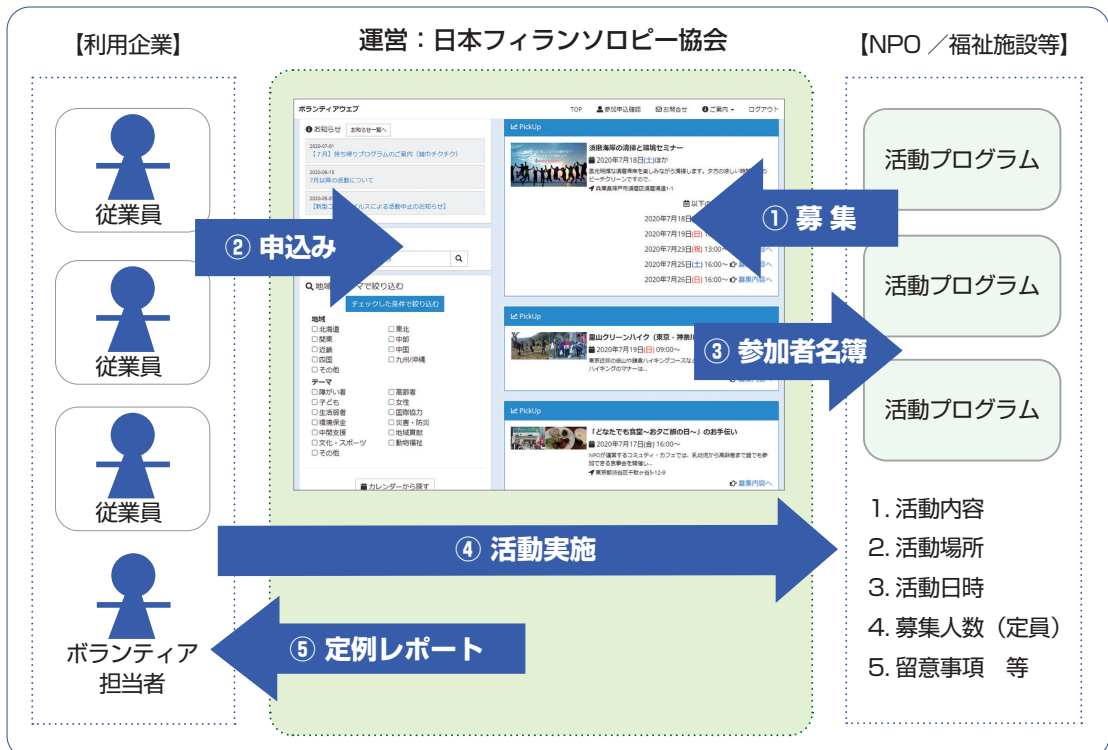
【利用企業】

運営：日本フィランソロピー協会

【NPO ／福祉施設等】

従業員

従業員

従業員

ボランティア担当者

ボランティアウェブ

TOP　参加申込確認　お問合せ　ご案内　ログアウト

お知らせ　お知らせ一覧へ

2020-07-01
【7月】持ち帰りプログラムのご案内（鶴ホチクチク）

2020-06-15
7月以降の活動について

2020-06-0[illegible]
【新型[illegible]ルスによる活動中止のお知らせ】

地域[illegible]マで絞り込む

チェックした条件で絞り込む

地域
北海道　東北
関東　中部
近畿　中国
四国　九州沖縄
その他

テーマ
障がい者　高齢者
子ども　女性
生活弱者　国際協力
環境保全　災害・防災
中間支援　地域貢献
文化・スポーツ　動物福祉
その他

カレンダーから探す

PickUp

須磨海岸の清掃と環境セミナー
2020年7月18日(土)ほか
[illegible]
兵庫県神戸市須磨区須磨浦通1-1

2020年7月18日
2020年7月19日(日)
2020年7月23日(祝) 13:00〜
2020年7月25日(土) 16:00〜
2020年7月26日(日) 16:00〜 募集内容へ

PickUp

里山クリーンハイク（東京・神奈川
2020年7月19日(日) 09:00〜
東京近郊の里山や鎌倉ハイキングコースな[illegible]
ハイキングのマナーは...

PickUp

「どなたでも食堂〜おクご飯の日〜」のお手伝い
2020年7月17日(金) 16:00〜
NPOが運営するコミュニティ・カフェでは、乳幼児から高齢者まで誰でも参加できる食事会を開催し...
東京都渋谷区千駄ヶ谷5-12-9

募集内容へ

① 募 集

② 申込み

③ 参加者名簿

④ 活動実施

⑤ 定例レポート

活動プログラム

活動プログラム

活動プログラム

1. 活動内容
2. 活動場所
3. 活動日時
4. 募集人数（定員）
5. 留意事項　等